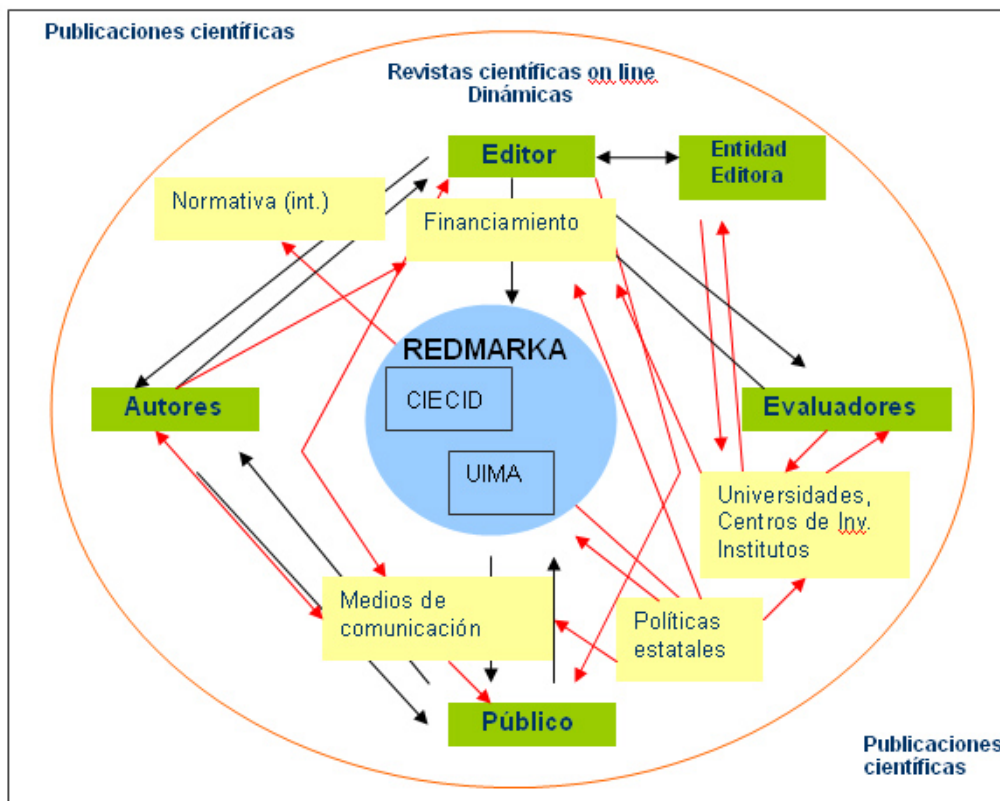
Publicaciones científicas

Revistas científicas on line
Dinámicas

Editor

Entidad Editora

Normativa (int.)

Financiamiento

REDMARKA

CIECID

UIMA

Autores

Evaluadores

Universidades, Centros de Inv. Institutos

Medios de comunicación

Políticas estatales

Público

Publicaciones científicas